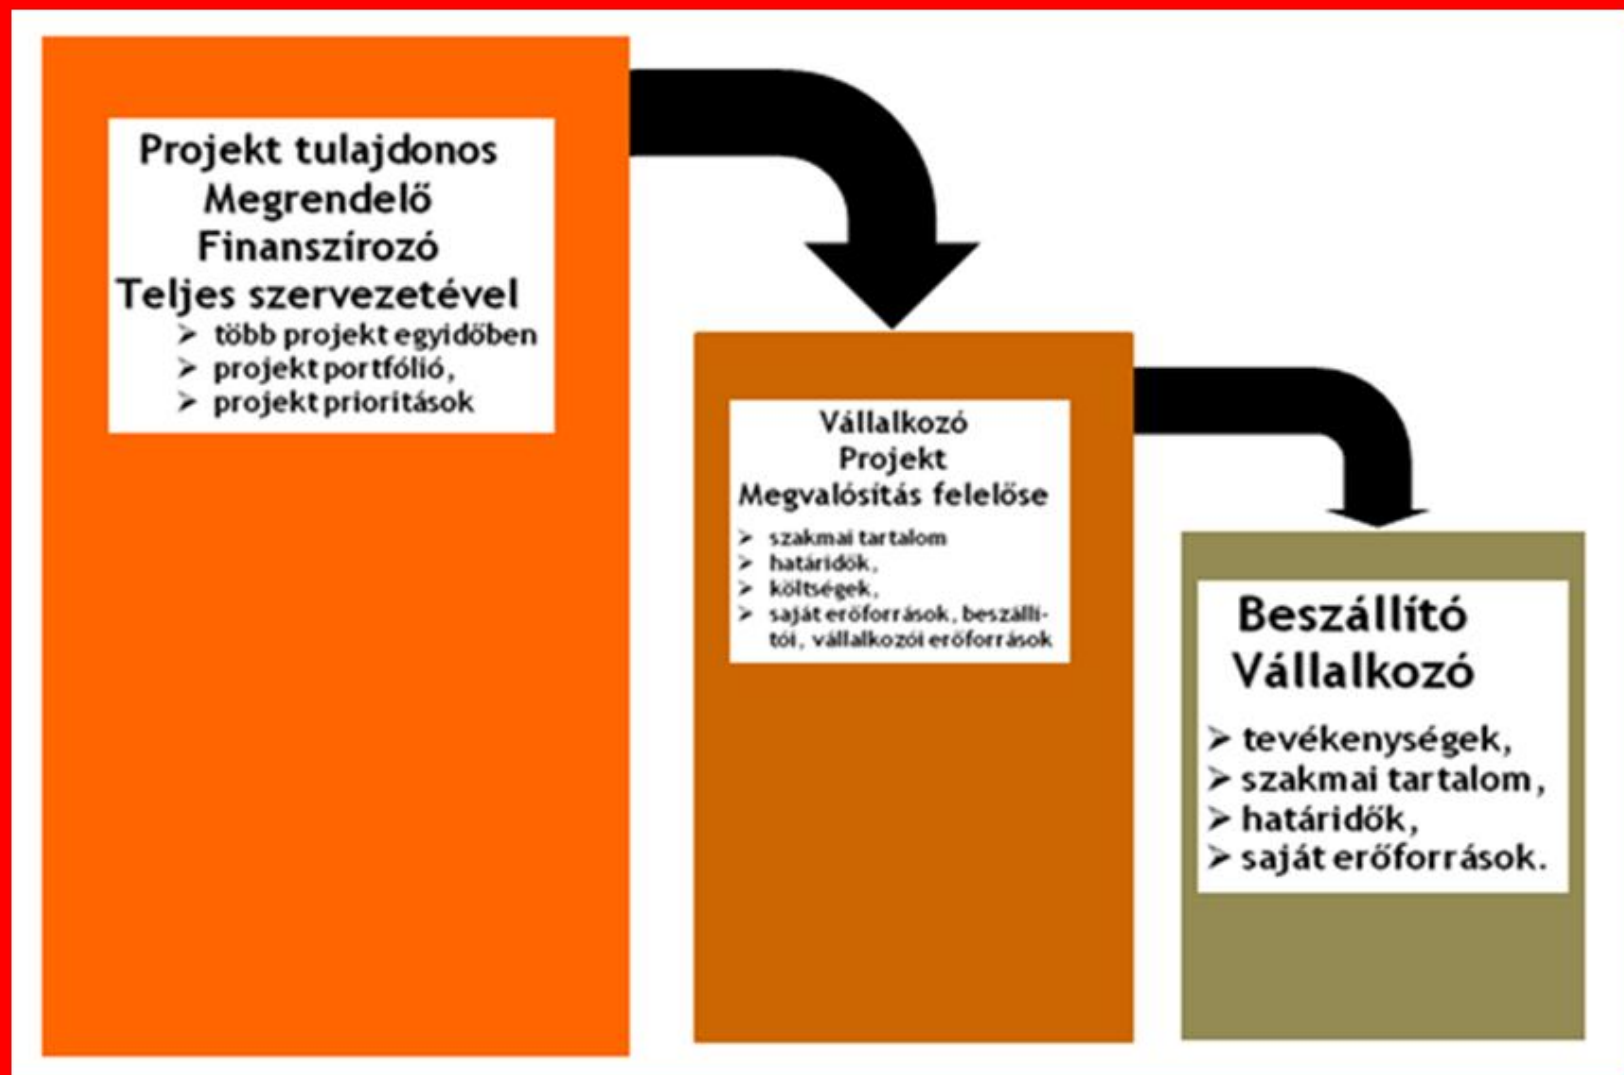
Projekt tulajdonos
Megrendelő
Finanszírozó
Teljes szervezetével

- több projekt egyidőben
- projekt portfólió,
- projekt prioritások

Vállalkozó
Projekt
Megvalósítás felelőse

- szakmai tartalom
- határidők,
- költségek,
- saját erőforrások, beszállítói, vállalkozói erőforrások

Beszállító
Vállalkozó

- tevékenységek,
- szakmai tartalom,
- határidők,
- saját erőforrások.